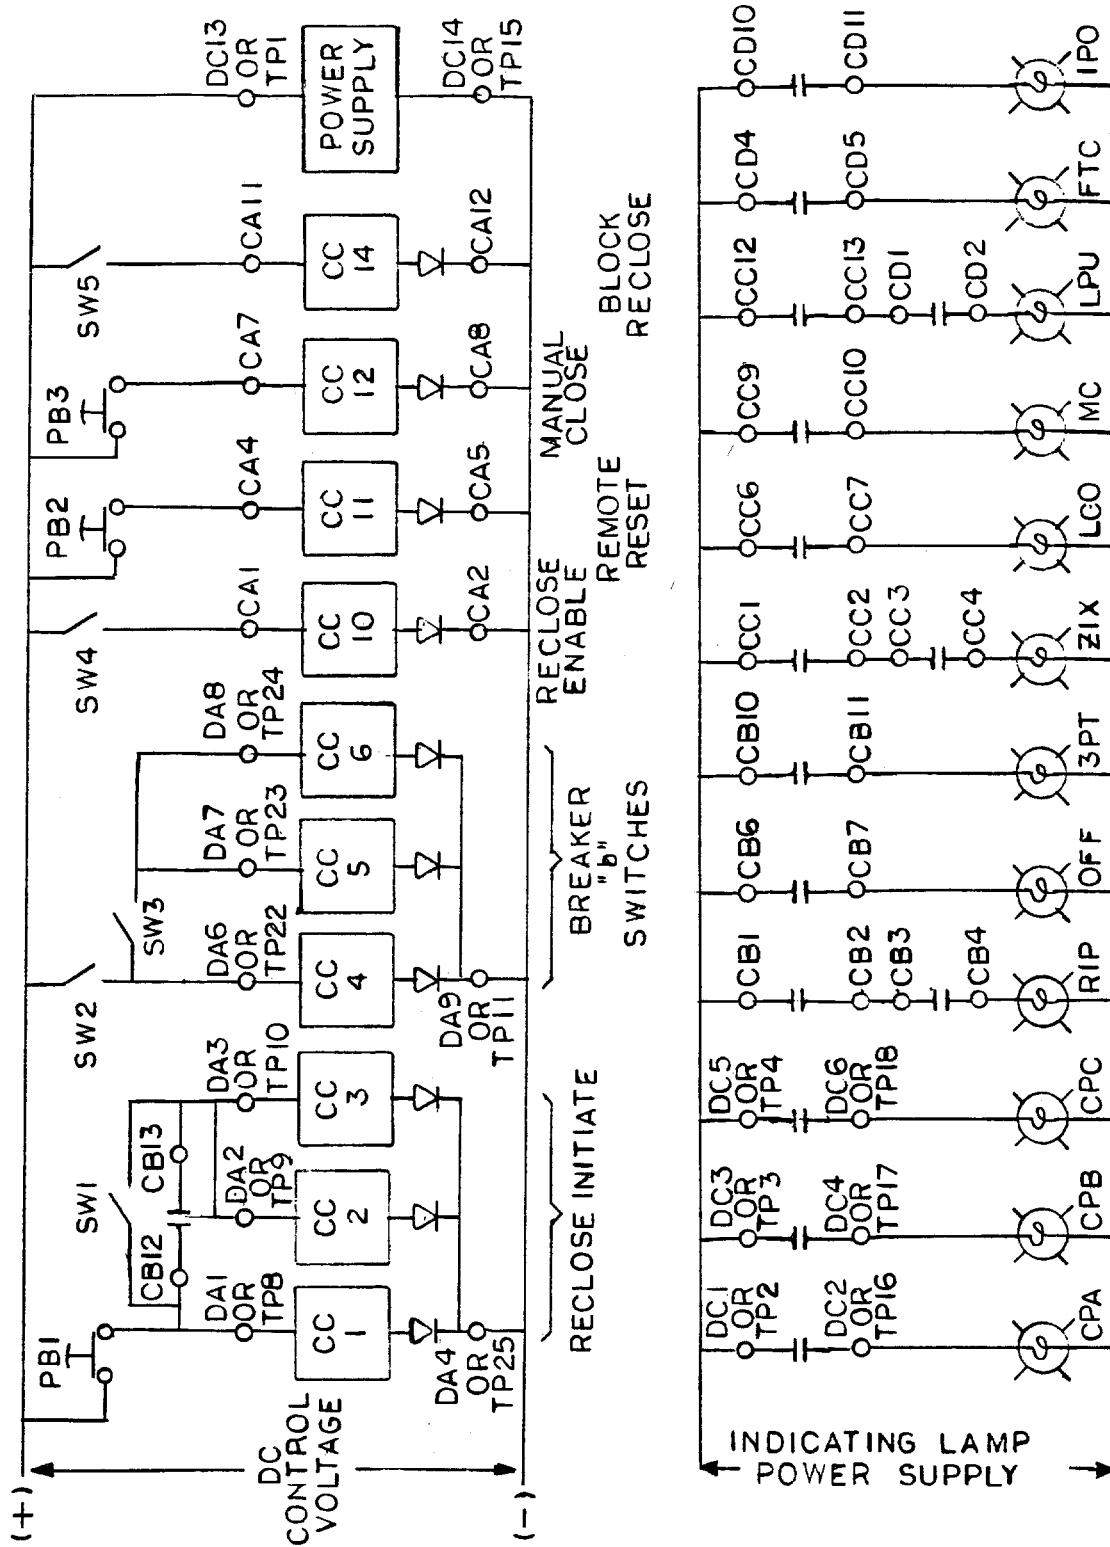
(+)
DC CONTROL VOLTAGE
(−)
PB1
SW1
CB12
CB13
DA1 OR TP8
DA2 OR TP9
DA3 OR TP10
CC 1
CC 2
CC 3
DA4 OR TP25
RECLOSE INITIATE
SW2
SW3
DA6 OR TP22
DA7 OR TP23
DA8 OR TP24
CC 4
CC 5
CC 6
DA9 OR TP11
BREAKER "b" SWITCHES
SW4
CA1
CC 10
CA2
RECLOSE ENABLE
PB2
CA4
CC 11
CA5
REMOTE RESET
PB3
CA7
CC 12
CA8
MANUAL CLOSE
SW5
CA11
CC 14
CA12
BLOCK RECLOSE
DC13 OR TP1
POWER SUPPLY
DC14 OR TP15

INDICATING LAMP POWER SUPPLY
DC1 OR TP2
DC2 OR TP16
CPA
DC3 OR TP3
DC4 OR TP17
CPB
DC5 OR TP4
DC6 OR TP18
CPC
CB1
CB2
CB3
CB4
RIP
CB6
CB7
OFF
CB10
CB11
3PT
CC1
CC2
CC3
CC4
Z1X
CC6
CC7
LCO
CC9
CC10
MC
CC12
CC13
CD1
CD2
LPU
CD4
CD5
FTC
CD10
CD11
IPO